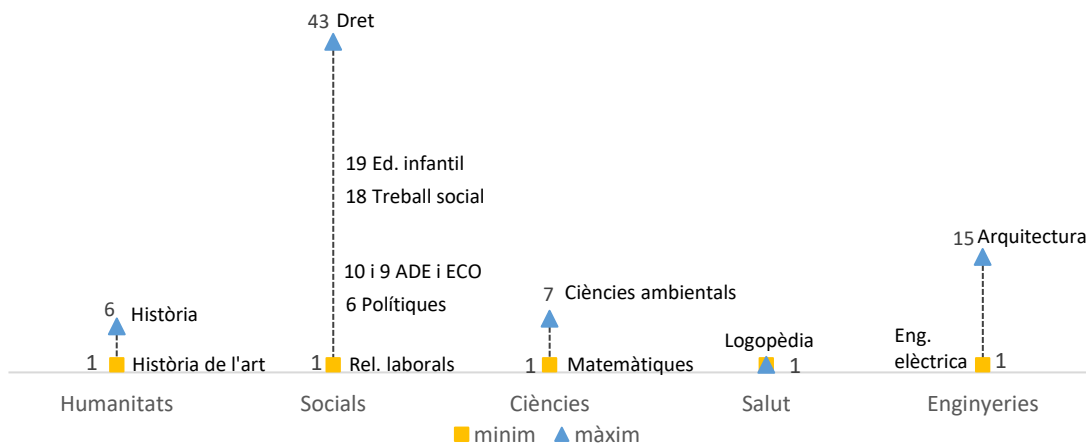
43 Dret

19 Ed. infantil
18 Treball social

15 Arquitectura

10 i 9 ADE i ECO
6 Polítiques

7 Ciències ambientals

6 Història

Logopèdia

Eng. elèctrica

1 Història de l'art
1 Rel. laborals
1 Matemàtiques
1
1

Humanitats
Socials
Ciències
Salut
Enginyeries

minim màxim